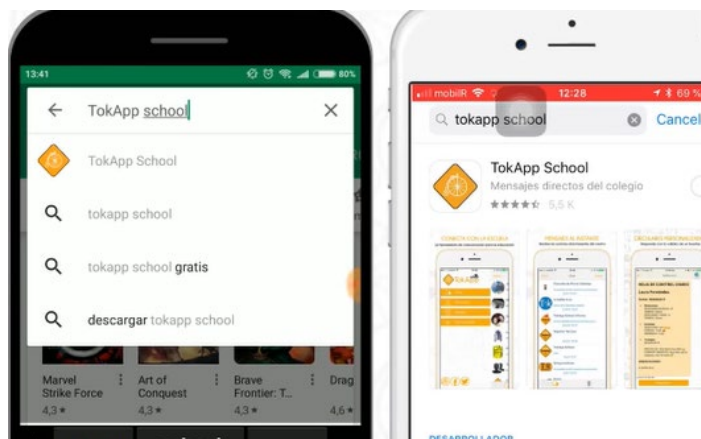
13:41
80%
TokApp school
TokApp School
tokapp school
tokapp school gratis
descargar tokapp school
Marvel Strike Force
4,3 ★
Art of Conquest
4,3 ★
Brave Frontier: T...
4,3 ★
Drag
4,6 ★

mobilR
12:28
69 %
tokapp school
Cancel
TokApp School
Mensajes directos del colegio
★★★★☆ 5,5 K
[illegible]
DESARROLLADOR